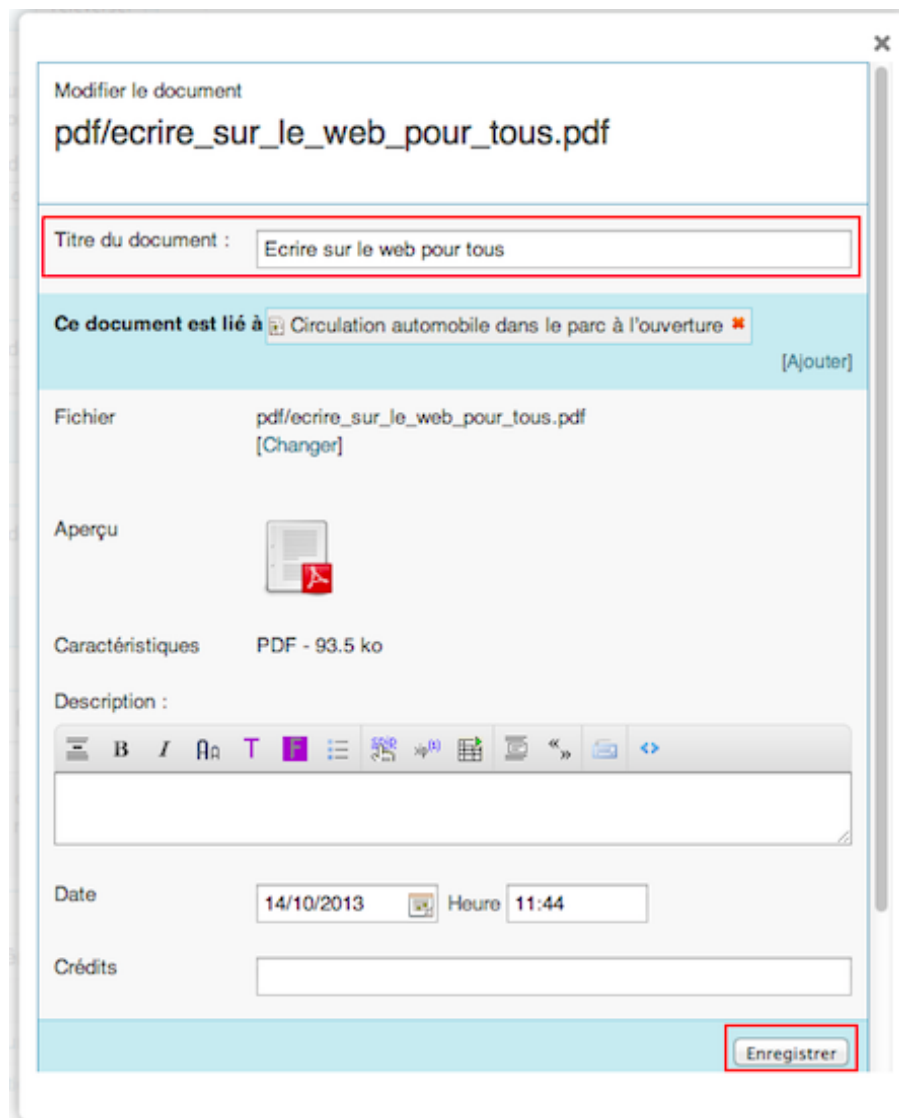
×

Modifier le document

pdf/ecrire_sur_le_web_pour_tous.pdf

Titre du document : Ecrire sur le web pour tous

Ce document est lié à Circulation automobile dans le parc à l'ouverture

[Ajouter]

Fichier pdf/ecrire_sur_le_web_pour_tous.pdf
[Changer]

Aperçu

Caractéristiques PDF - 93.5 ko

Description :

Date 14/10/2013 Heure 11:44

Crédits

Enregistrer